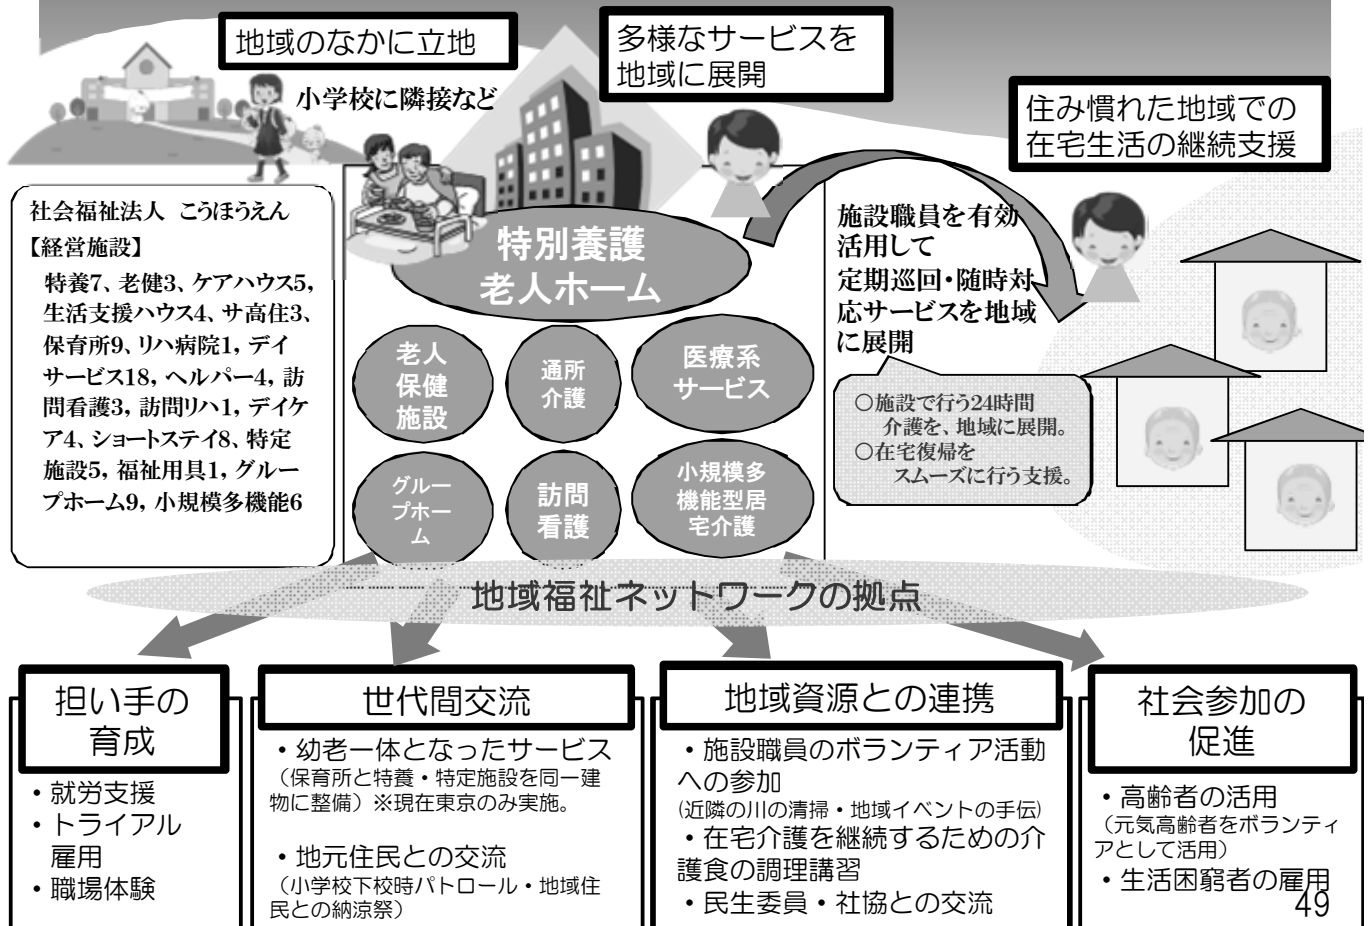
地域のなかに立地

小学校に隣接など

多様なサービスを地域に展開

住み慣れた地域での在宅生活の継続支援

社会福祉法人 こうほうえん
【経営施設】
特養7、老健3、ケアハウス5，生活支援ハウス4、サ高住3、保育所9、リハ病院1，デイサービス18，ヘルパー4，訪問看護3，訪問リハ1，デイケア4、ショートステイ8、特定施設5，福祉用具1，グループホーム9，小規模多機能6

特別養護老人ホーム

老人保健施設

通所介護

医療系サービス

グループホーム

訪問看護

小規模多機能型居宅介護

施設職員を有効活用して定期巡回・随時対応サービスを地域に展開

○施設で行う24時間介護を、地域に展開。
○在宅復帰をスムーズに行う支援。

地域福祉ネットワークの拠点

担い手の育成

・就労支援
・トライアル雇用
・職場体験

世代間交流

・幼老一体となったサービス
（保育所と特養・特定施設を同一建物に整備）※現在東京のみ実施。

・地元住民との交流
（小学校下校時パトロール・地域住民との納涼祭）

地域資源との連携

・施設職員のボランティア活動への参加
(近隣の川の清掃・地域イベントの手伝)
・在宅介護を継続するための介護食の調理講習
・民生委員・社協との交流

社会参加の促進

・高齢者の活用
（元気高齢者をボランティアとして活用）
・生活困窮者の雇用

49